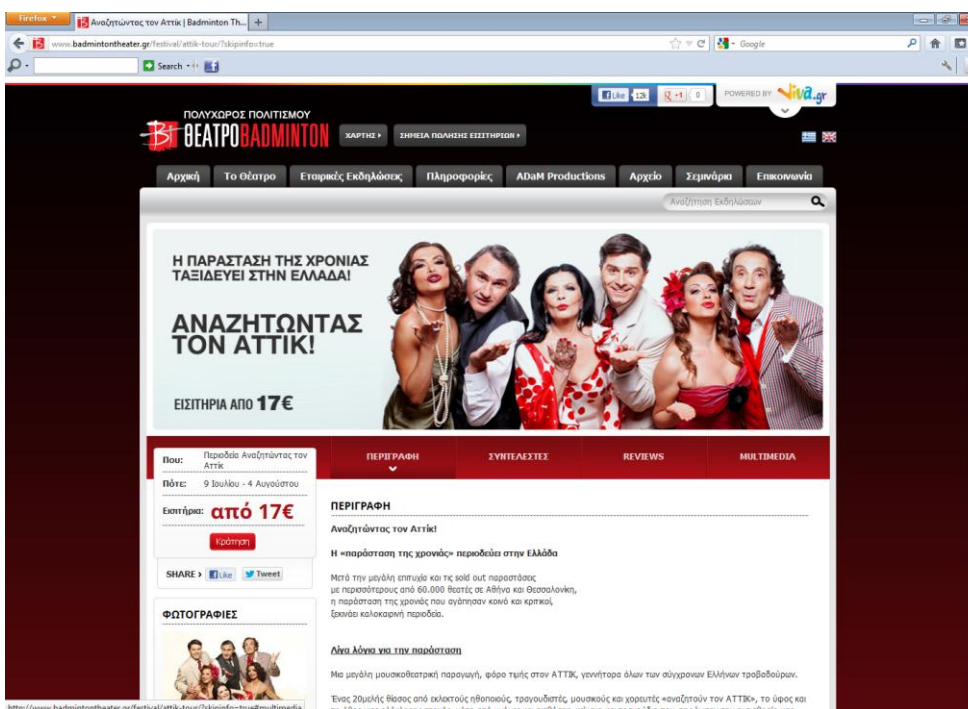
Firefox Αναζητώντας τον Αττίκ | Badminton Th... +

www.badmintontheater.gr/festival/attik-tour/?skipinfo=true

Google

Search

Like 13 +1 0 POWERED BY viva.gr

ΠΟΛΥΧΩΡΟΣ ΠΟΛΙΤΙΣΜΟΥ
ΘΕΑΤΡΟ BADMINTON

ΧΑΡΤΗΣ ›
ΣΗΜΕΙΑ ΠΩΛΗΣΗΣ ΕΙΣΙΤΗΡΙΩΝ ›

Αρχική | Το Θέατρο | Εταιρικές Εκδηλώσεις | Πληροφορίες | ADaM Productions | Αρχείο | Σεμινάρια | Επικοινωνία

Αναζήτηση Εκδηλώσεων

Η ΠΑΡΑΣΤΑΣΗ ΤΗΣ ΧΡΟΝΙΑΣ ΤΑΞΙΔΕΥΕΙ ΣΤΗΝ ΕΛΛΑΔΑ!

ΑΝΑΖΗΤΩΝΤΑΣ ΤΟΝ ΑΤΤΙΚ!

ΕΙΣΙΤΗΡΙΑ ΑΠΟ 17€

ΠΕΡΙΓΡΑΦΗ | ΣΥΝΤΕΛΕΣΤΕΣ | REVIEWS | MULTIMEDIA

Που: Περιοδεία Αναζητώντας τον Αττίκ
Πότε: 9 Ιουλίου - 4 Αυγούστου
Εισιτήρια: από 17€
Κράτηση

SHARE › Like Tweet

ΦΩΤΟΓΡΑΦΙΕΣ

ΠΕΡΙΓΡΑΦΗ

Αναζητώντας τον Αττίκ!

Η «παράσταση της χρονιάς» περιοδεύει στην Ελλάδα

Μετά την μεγάλη επιτυχία και τις sold out παραστάσεις με περισσότερους από 60.000 θεατές σε Αθήνα και Θεσσαλονίκη, η παράσταση της χρονιάς που αγάπησαν κοινό και κριτικοί, ξεκινάει καλοκαιρινή περιοδεία.

Λίγα λόγια για την παράσταση

Μια μεγάλη μουσικοθεατρική παραγωγή, φόρο τιμής στον ΑΤΤΙΚ, γεννήτορα όλων των σύγχρονων Ελλήνων τροβαδούρων.

Ένας 20μελής θίασος από εκλεκτούς ηθοποιούς, τραγουδιστές, μουσικούς και χορευτές «αναζητούν τον ΑΤΤΙΚ», το ύφος και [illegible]

http://www.badmintontheater.gr/festival/attik-tour/?skipinfo=true#multimedia